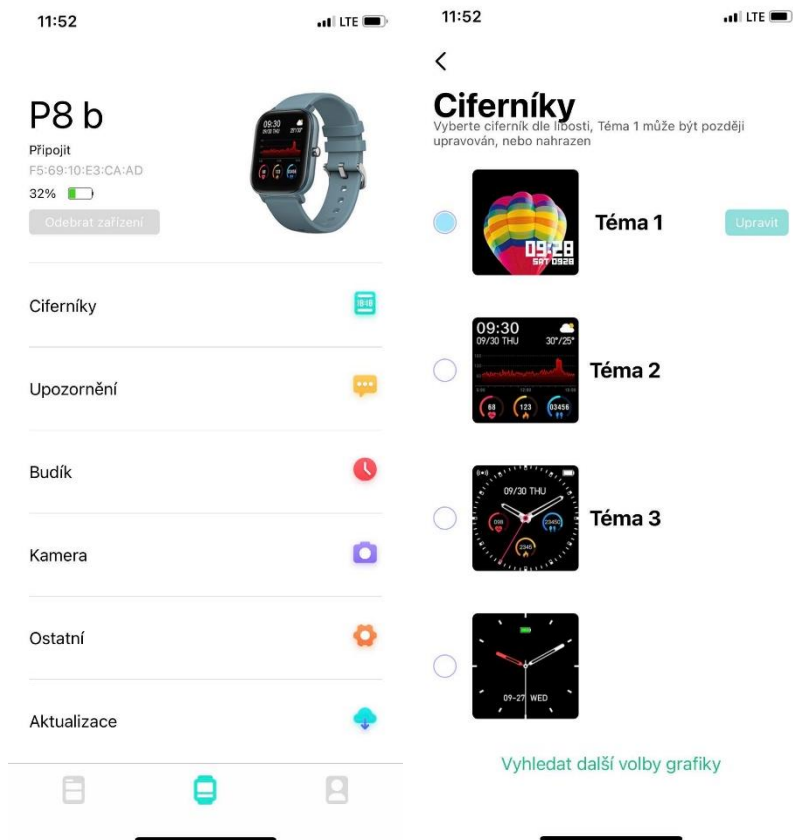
11:52

LTE

P8 b

Připojit

F5:69:10:E3:CA:AD

32%

Odebrat zařízení

09:30

Ciferníky

Upozornění

Budík

Kamera

Ostatní

Aktualizace

11:52

LTE

<

Ciferníky

Vyberte ciferník dle libosti, Téma 1 může být později upravován, nebo nahrazen

09:28

SAT 0928

Téma 1

Upravit

09:30

09/30 THU

30°/25°

68

123

03456

Téma 2

09/30 THU

23450

2340

Téma 3

09-27 WED

Vyhledat další volby grafiky